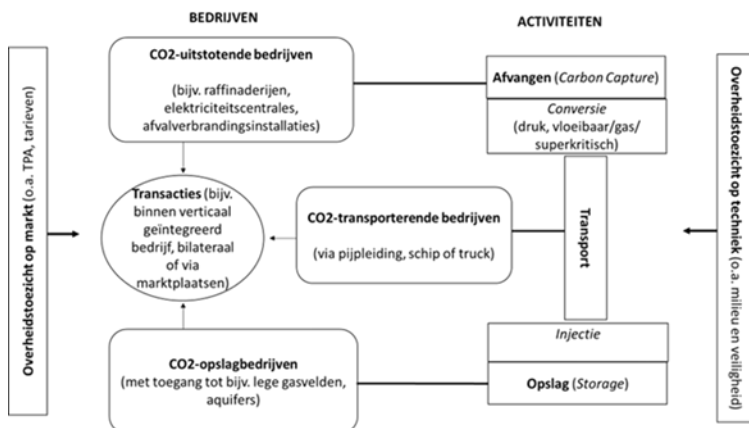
BEDRIJVEN

ACTIVITEITEN

Overheidstoezicht op markt (o.a. TPA, tarieven)

CO2-uitstotende bedrijven

(bijv. raffinaderijen, elektriciteitscentrales, afvalverbrandingsinstallaties)

Afvangen (Carbon Capture)

Conversie

(druk, vloeibaar/gas/ superkritisch)

Transacties (bijv. binnen verticaal geïntegreerd bedrijf, bilateraal of via marktplaatsen)

CO2-transporterende bedrijven

(via pijpleiding, schip of truck)

Transport

Injectie

CO2-opslagbedrijven

(met toegang tot bijv. lege gasvelden, aquifers)

Opslag (Storage)

Overheidstoezicht op techniek (o.a. milieu en veiligheid)